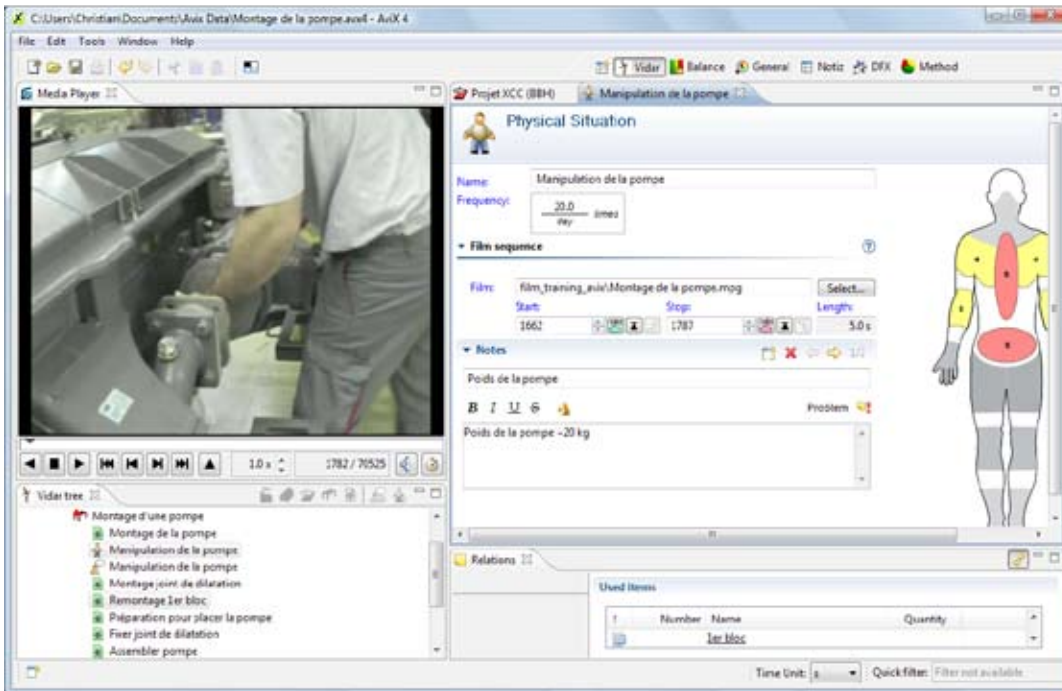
C:\Users\Christian\Documents\Avix Data\Montage de la pompe.avx4 - AviX 4

File Edit Tools Window Help

Vidar Balance General Notiz DFX Method

Media Player

1.0 x 1782 / 70525

Vidar tree

Montage d'une pompe
Montage de la pompe
Manipulation de la pompe
Manipulation de la pompe
Montage joint de dilatation
Remontage 1er bloc
Préparation pour placer la pompe
Fixer joint de dilatation
Assembler pompe

Projet XCC (BBH)
Manipulation de la pompe

Physical Situation

Name: Manipulation de la pompe
Frequency: $\frac{20.0}{day}$ times

Film sequence

Film: film_training_avix\Montage de la pompe.mpg Select...
Start: 1662
Stop: 1787
Length: 5.0 s

Notes

Poids de la pompe

B I U S Problem

Poids de la pompe ~20 kg

Relations

Used Items

| ! | Number | Name | Quantity |
|---|---|---|---|
| | | 1er bloc | |

Time Unit: s Quick filter: Filter not available